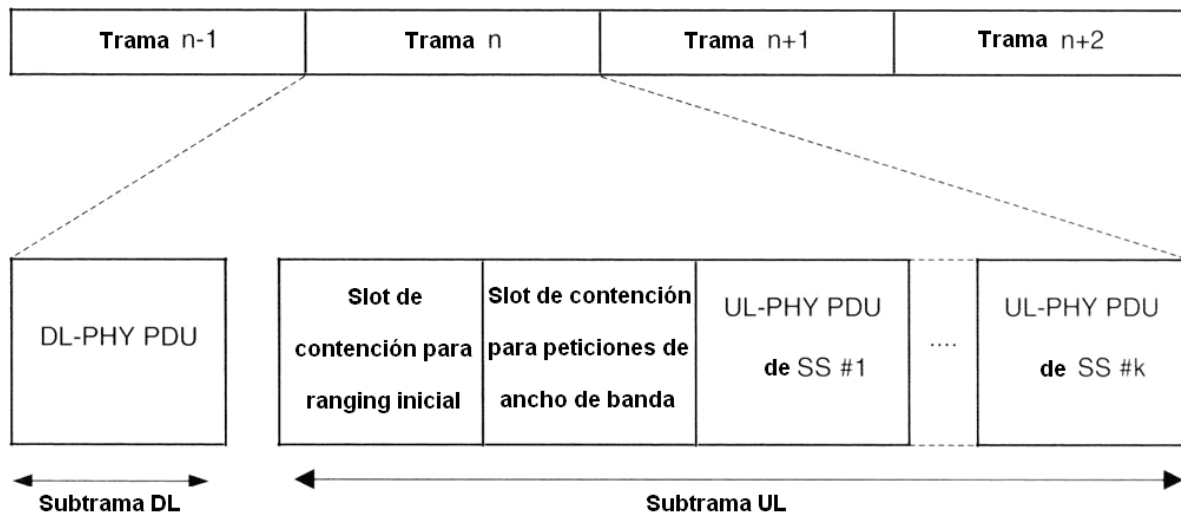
| Trama n-1 | Trama n | Trama n+1 | Trama n+2 |
|---|---|---|---|

DL-PHY PDU

| Slot de contención para ranging inicial | Slot de contención para peticiones de ancho de banda | UL-PHY PDU de SS #1 | .... | UL-PHY PDU de SS #k |
|---|---|---|---|---|

Subtrama DL

Subtrama UL